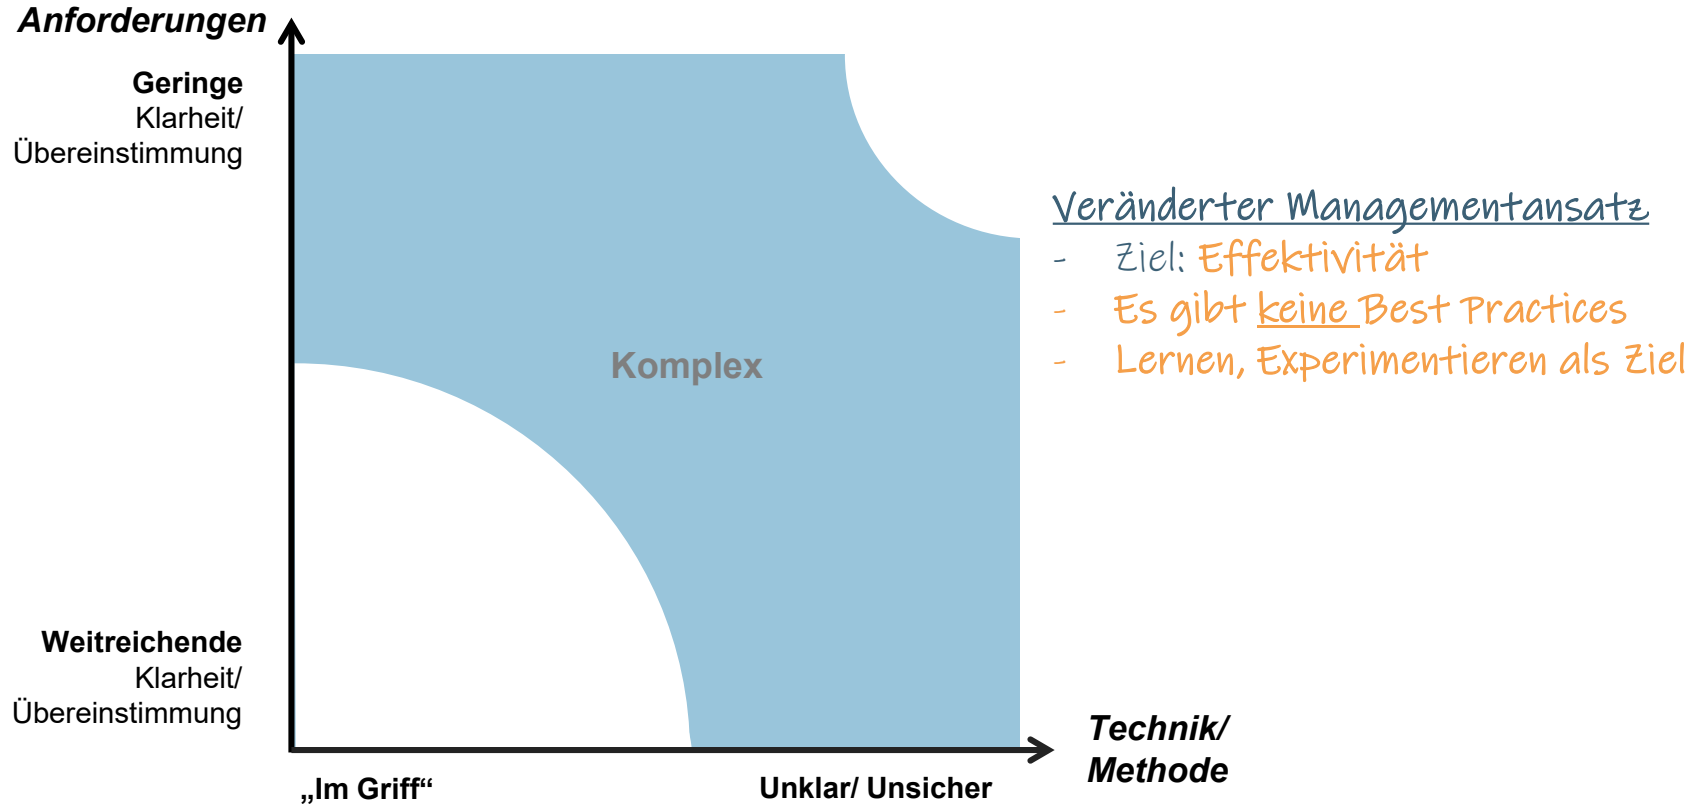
Anforderungen

Geringe
Klarheit/
Übereinstimmung

Komplex

Weitreichende
Klarheit/
Übereinstimmung

„Im Griff“

Unklar/ Unsicher

Technik/
Methode

Veränderter Managementansatz
- Ziel: Effektivität
- Es gibt keine Best Practices
- Lernen, Experimentieren als Ziel